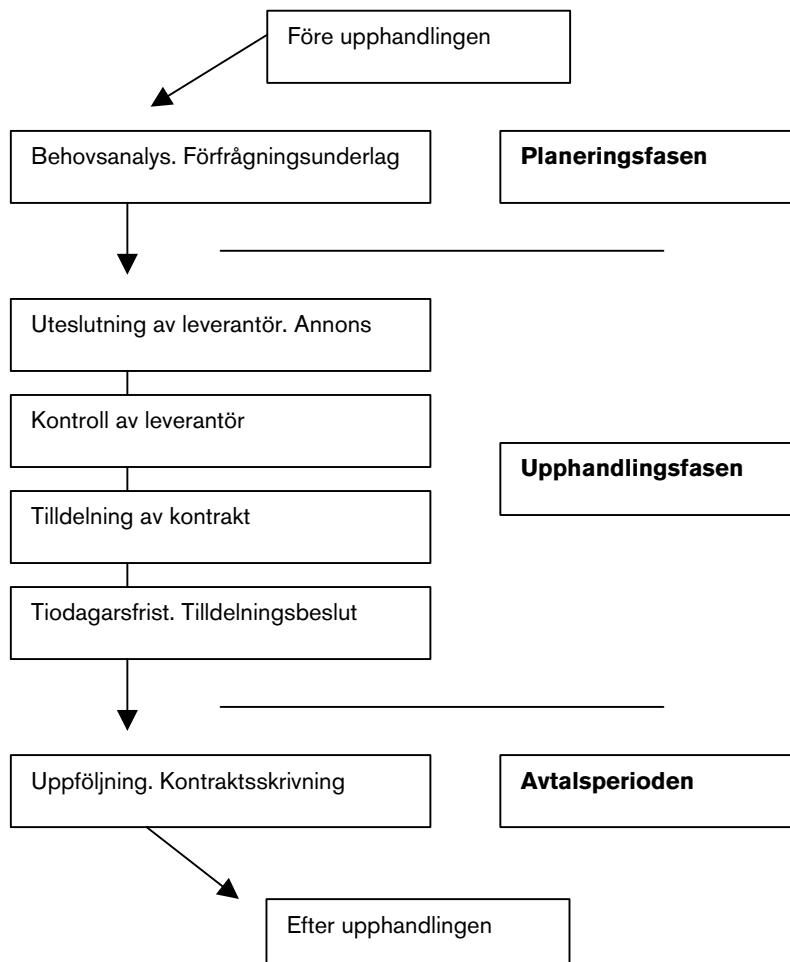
Före upphandlingen

Behovsanalys. Förfrågningsunderlag

Planeringsfasen

Uteslutning av leverantör. Annons

Kontroll av leverantör

Upphandlingsfasen

Tilldelning av kontrakt

Tiodagarsfrist. Tilldelningsbeslut

Uppföljning. Kontraktsskrivning

Avtalsperioden

Efter upphandlingen